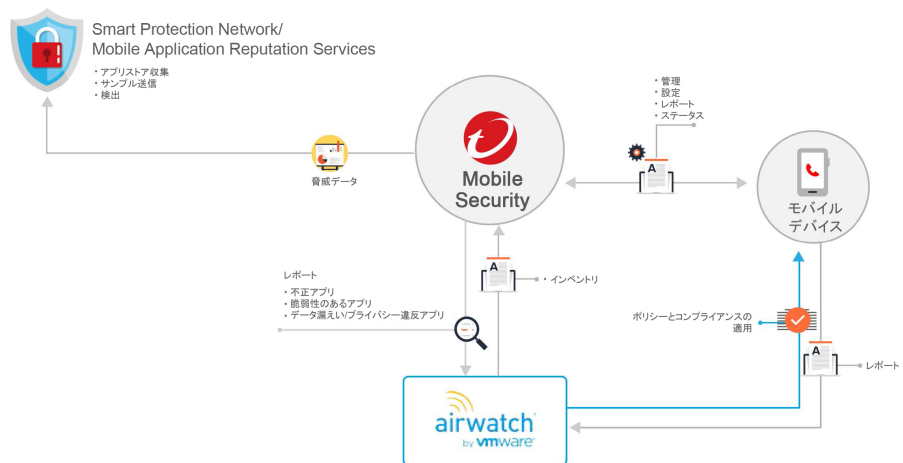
Smart Protection Network/
Mobile Application Reputation Services

・アプリストア収集
・サンプル送信
・検出

脅威データ

Mobile Security

・管理
・設定
・レポート
・ステータス

A

モバイル
デバイス

レポート
・不正アプリ
・脆弱性のあるアプリ
・データ漏えい/プライバシー違反アプリ

A

・インベントリ

ポリシーとコンプライアンスの
適用

A

レポート

airwatch
by vmware